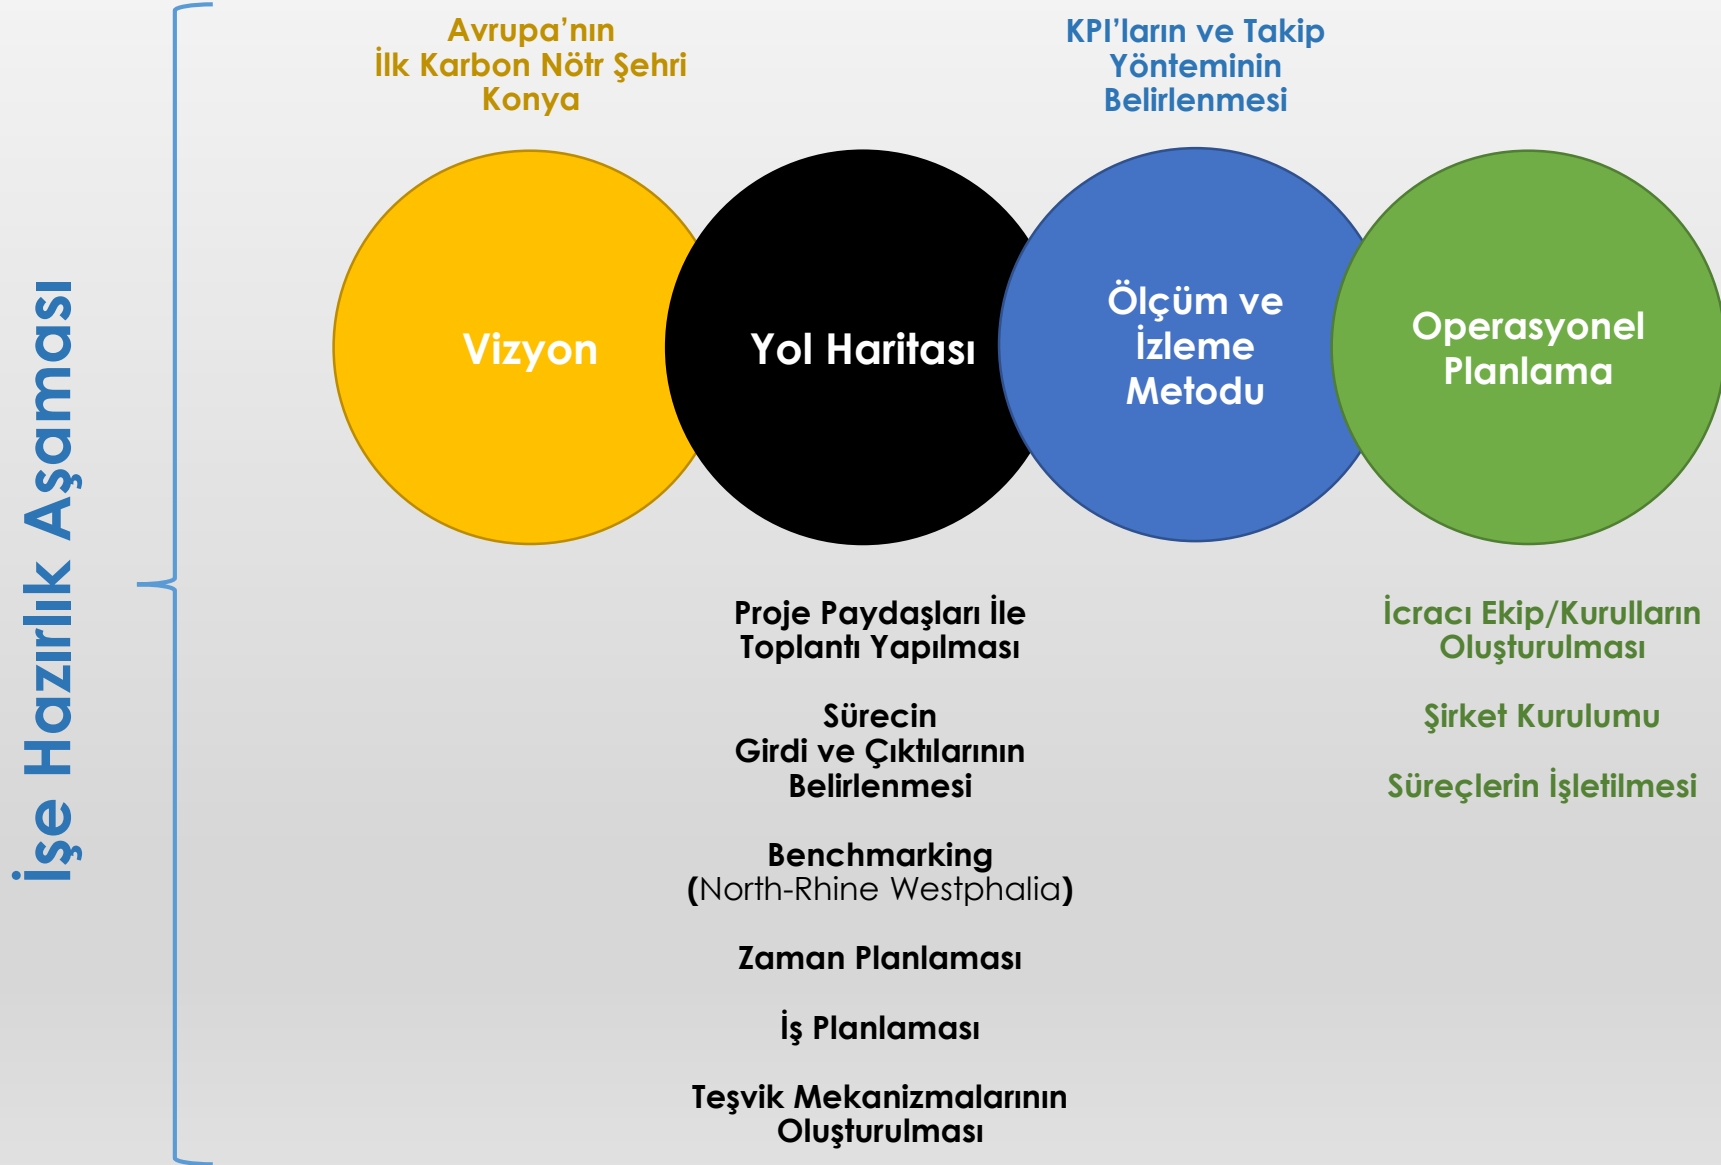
İşe Hazırlık Aşaması

Avrupa'nın İlk Karbon Nötr Şehri Konya

KPI'ların ve Takip Yönteminin Belirlenmesi

Vizyon

Yol Haritası

Ölçüm ve İzleme Metodu

Operasyonel Planlama

Proje Paydaşları İle Toplantı Yapılması

Sürecin Girdi ve Çıktılarının Belirlenmesi

Benchmarking (North-Rhine Westphalia)

Zaman Planlaması

İş Planlaması

Teşvik Mekanizmalarının Oluşturulması

İcracı Ekip/Kurulların Oluşturulması

Şirket Kurulumu

Süreçlerin İşletilmesi